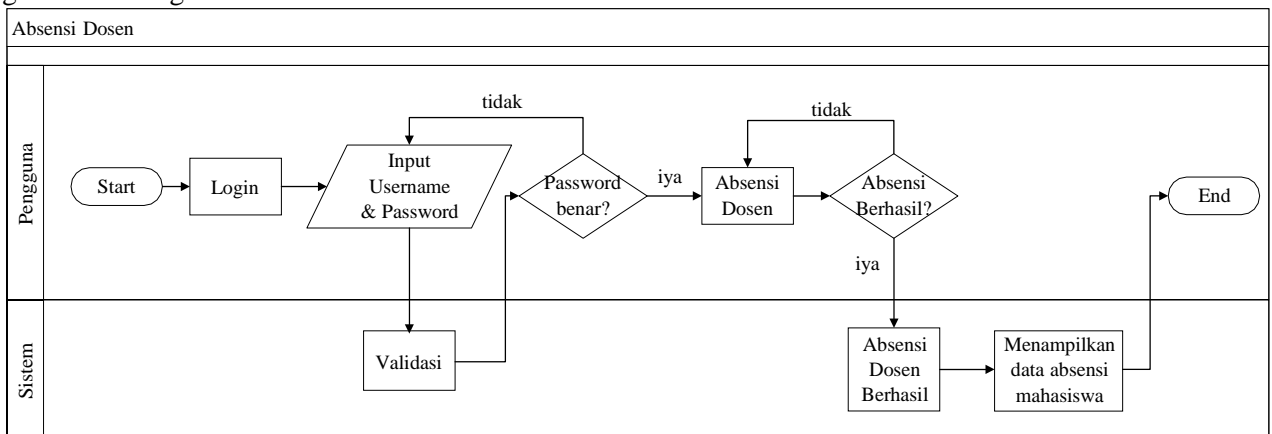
Absensi Dosen

Pengguna

Start

Login

Input Username & Password

tidak

Password benar?

iya

Absensi Dosen

tidak

Absensi Berhasil?

iya

End

Sistem

Validasi

Absensi Dosen Berhasil

Menampilkan data absensi mahasiswa